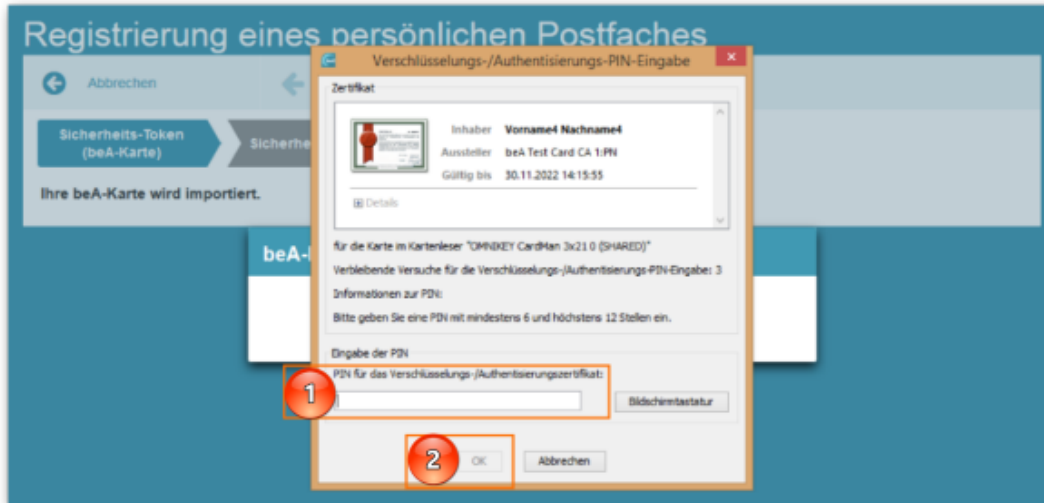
Registrierung eines persönlichen Postfaches

Abbrechen

Sicherheits-Token (beA-Karte)

Sicherhe

Ihre beA-Karte wird importiert.

beA-

Verschlüsselungs-/Authentisierungs-PIN-Eingabe

Zertifikat

Inhaber Vorname4 Nachname4
Aussteller beA Test Card CA 1:PN
Gültig bis 30.11.2022 14:15:55

Details

für die Karte im Kartenleser "OMNIKEY CardMan 3x21 0 (SHARED)"

Verbleibende Versuche für die Verschlüsselungs-/Authentisierungs-PIN-Eingabe: 3

Informationen zur PIN:

Bitte geben Sie eine PIN mit mindestens 6 und höchstens 12 Stellen ein.

Eingabe der PIN

PIN für das Verschlüsselungs-/Authentisierungszertifikat:

1

Bildschirmtastatur

2

OK

Abbrechen